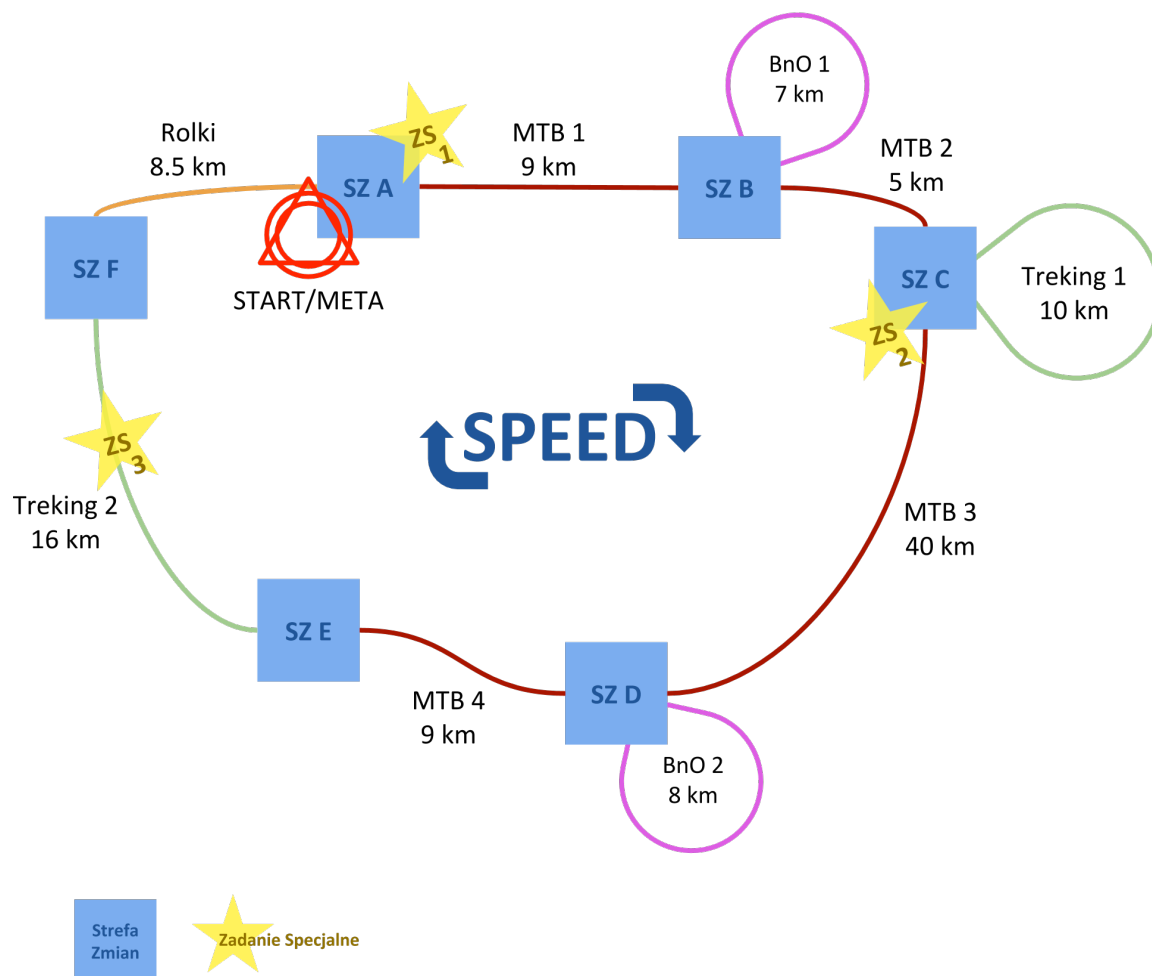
BnO 1
7 km

Rolki
8.5 km

ZS 1

MTB 1
9 km

MTB 2
5 km

SZ A

SZ B

SZ F

START/META

SZ C

Treking 1
10 km

ZS 2

SPEED

ZS 3

Treking 2
16 km

MTB 3
40 km

SZ E

SZ D

MTB 4
9 km

BnO 2
8 km

Strefa Zmian

Zadanie Specjalne